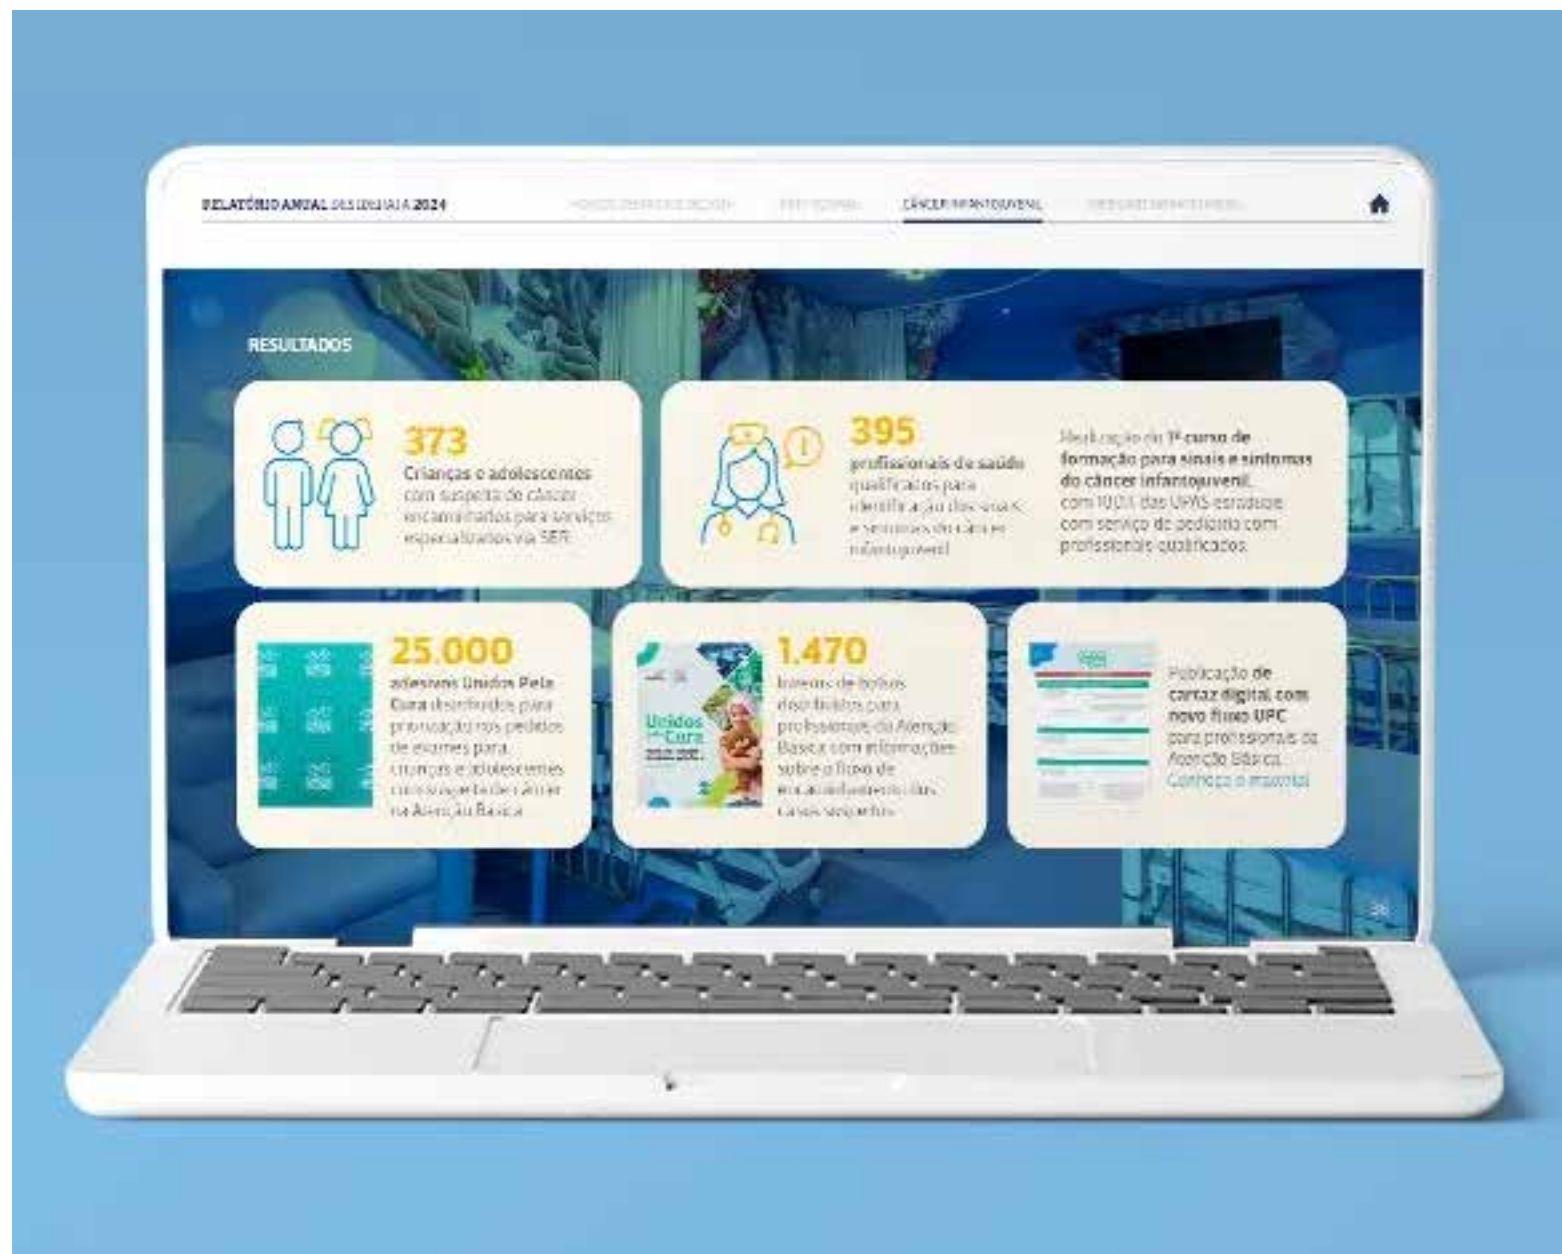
RELATÓRIO ANUAL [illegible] 2024

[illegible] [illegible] CÂNCER INFANTOJUVENIL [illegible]

RESULTADOS

373
Crianças e adolescentes com suspeita de câncer encaminhados para serviços especializados via SER

395
profissionais de saúde qualificados para identificação dos sinais e sintomas do câncer infantojuvenil

Realização do 1º curso de formação para sinais e sintomas do câncer infantojuvenil, com 100% das UPAS estaduais com serviço de pediatria com profissionais qualificados

25.000
adesivos Unidos Pela Cura distribuídos para priorização nos pedidos de exames para crianças e adolescentes com suspeita de câncer na Atenção Básica

1.470
blocos de bolso distribuídos para profissionais da Atenção Básica com informações sobre o fluxo de encaminhamento dos casos suspeitos

Unidos pela Cura

Publicação de cartaz digital com novo fluxo UPC para profissionais da Atenção Básica. Conheça o material

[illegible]